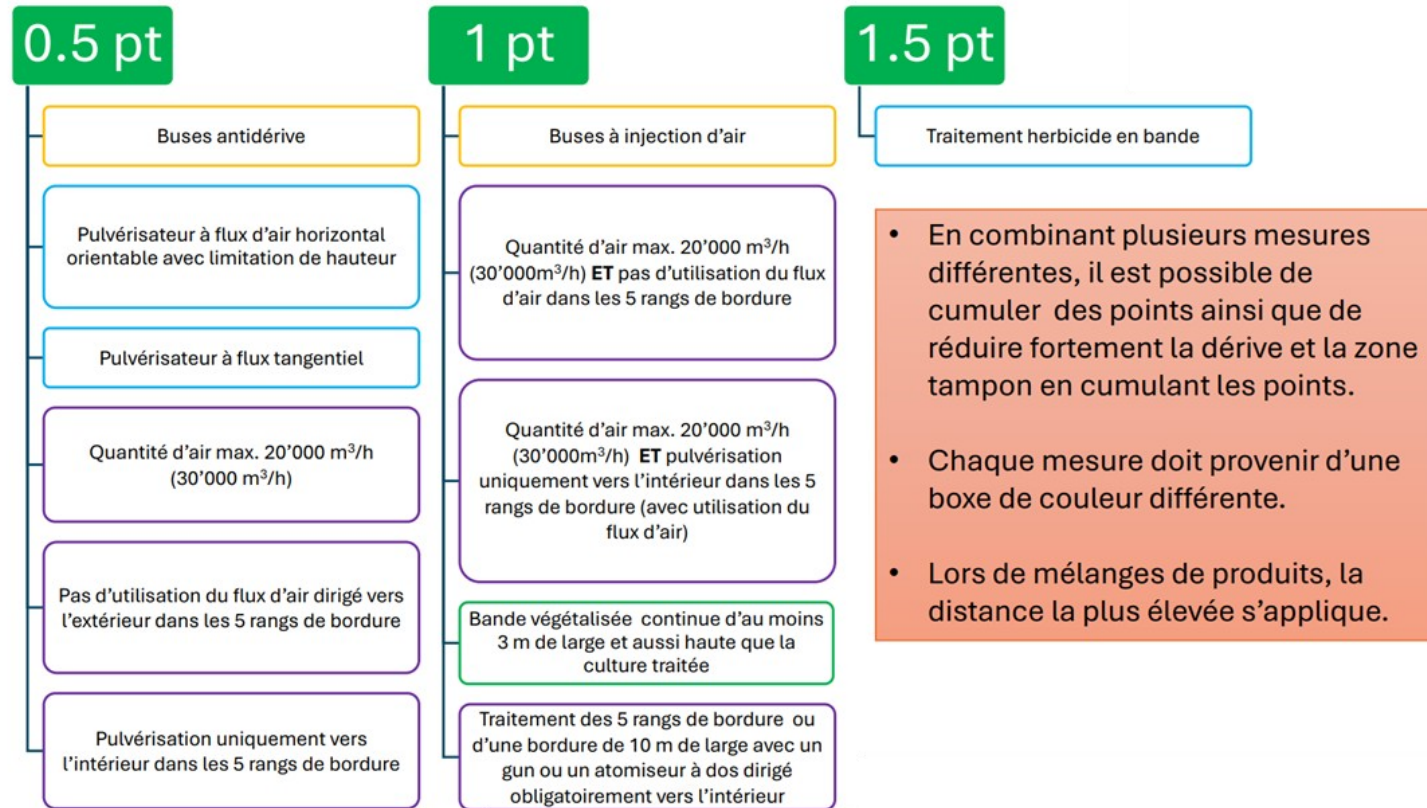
0.5 pt

Buses antidérive

Pulvérisateur à flux d'air horizontal orientable avec limitation de hauteur

Pulvérisateur à flux tangentiel

Quantité d'air max. 20'000 m$^3$/h (30'000 m$^3$/h)

Pas d'utilisation du flux d'air dirigé vers l'extérieur dans les 5 rangs de bordure

Pulvérisation uniquement vers l'intérieur dans les 5 rangs de bordure

1 pt

Buses à injection d'air

Quantité d'air max. 20'000 m$^3$/h (30'000m$^3$/h) **ET** pas d'utilisation du flux d'air dans les 5 rangs de bordure

Quantité d'air max. 20'000 m$^3$/h (30'000m$^3$/h) **ET** pulvérisation uniquement vers l'intérieur dans les 5 rangs de bordure (avec utilisation du flux d'air)

Bande végétalisée continue d'au moins 3 m de large et aussi haute que la culture traitée

Traitement des 5 rangs de bordure ou d'une bordure de 10 m de large avec un gun ou un atomiseur à dos dirigé obligatoirement vers l'intérieur

1.5 pt

Traitement herbicide en bande

• En combinant plusieurs mesures différentes, il est possible de cumuler des points ainsi que de réduire fortement la dérive et la zone tampon en cumulant les points.

• Chaque mesure doit provenir d'une boxe de couleur différente.

• Lors de mélanges de produits, la distance la plus élevée s'applique.